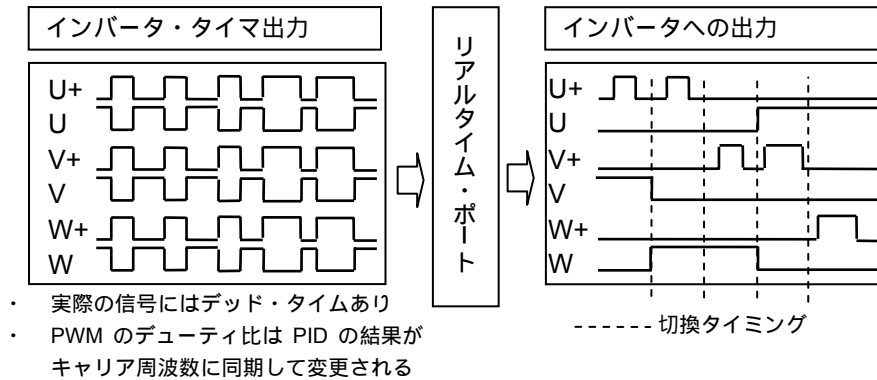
インバータ・タイマ出力

U+
U
V+
V
W+
W

・ 実際の信号にはデッド・タイムあり
・ PWM のデューティ比は PID の結果がキャリア周波数に同期して変更される

リアルタイム・ポート

インバータへの出力

U+
U
V+
V
W+
W

------ 切換タイミング